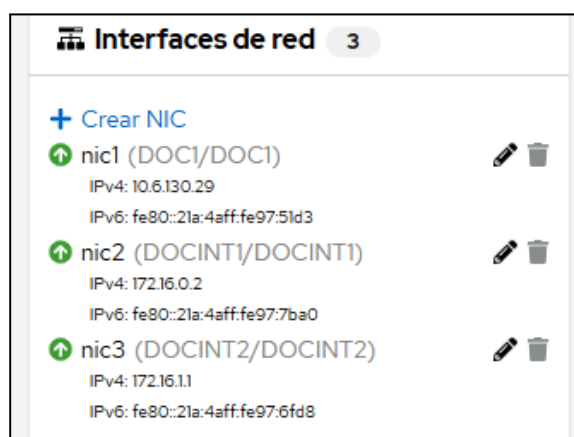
Interfaces de red 3

+ Crear NIC
nic1 (DOC1/DOC1)
IPv4: 10.6.130.29
IPv6: fe80::21a:4aff:fe97:51d3
nic2 (DOCINT1/DOCINT1)
IPv4: 172.16.0.2
IPv6: fe80::21a:4aff:fe97:7ba0
nic3 (DOCINT2/DOCINT2)
IPv4: 172.16.1.1
IPv6: fe80::21a:4aff:fe97:6fd8